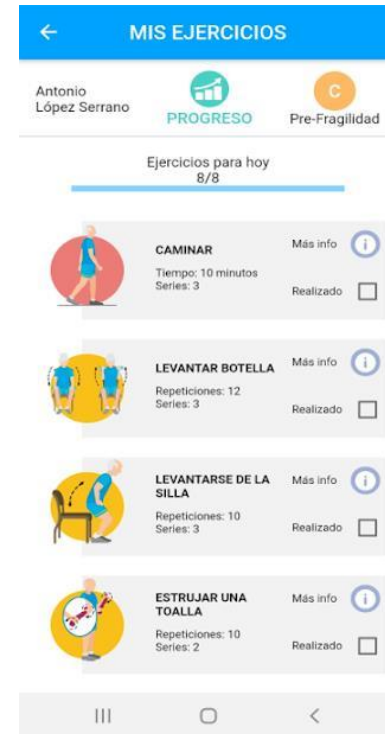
MIS EJERCICIOS

Antonio López Serrano

PROGRESO

C

Pre-Fragilidad

Ejercicios para hoy
8/8

CAMINAR
Tiempo: 10 minutos
Series: 3

Más info

Realizado

LEVANTAR BOTELLA
Repeticiones: 12
Series: 3

Más info

Realizado

LEVANTARSE DE LA SILLA
Repeticiones: 10
Series: 3

Más info

Realizado

ESTRUJAR UNA TOALLA
Repeticiones: 10
Series: 2

Más info

Realizado